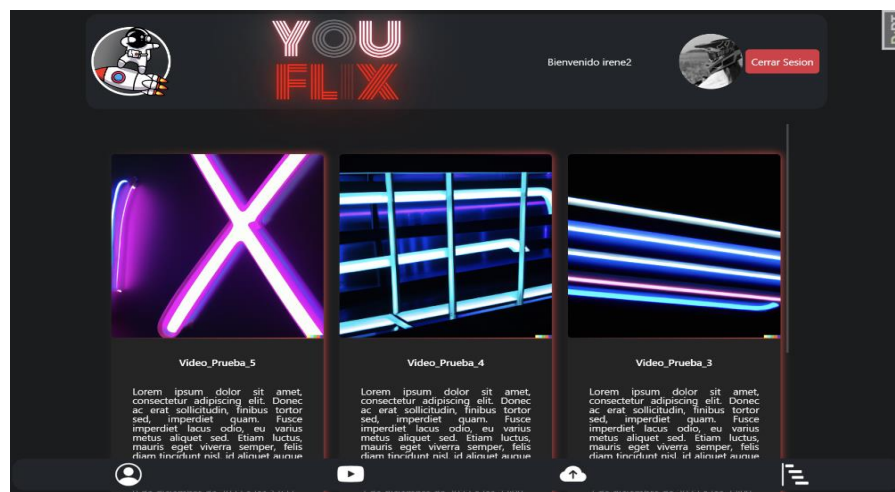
YOU FLIX

Bienvenido irene2

Cerrar Sesion

Video_Prueba_5

Lorem ipsum dolor sit amet, consectetur adipiscing elit. Donec ac erat sollicitudin, finibus tortor sed, imperdiet quam. Fusce imperdiet lacus odio, eu varius metus aliquet sed. Etiam luctus, mauris eget viverra semper, felis diam tincidunt nisl, id aliquet augue

Video_Prueba_4

Lorem ipsum dolor sit amet, consectetur adipiscing elit. Donec ac erat sollicitudin, finibus tortor sed, imperdiet quam. Fusce imperdiet lacus odio, eu varius metus aliquet sed. Etiam luctus, mauris eget viverra semper, felis diam tincidunt nisl, id aliquet augue

Video_Prueba_3

Lorem ipsum dolor sit amet, consectetur adipiscing elit. Donec ac erat sollicitudin, finibus tortor sed, imperdiet quam. Fusce imperdiet lacus odio, eu varius metus aliquet sed. Etiam luctus, mauris eget viverra semper, felis diam tincidunt nisl, id aliquet augue